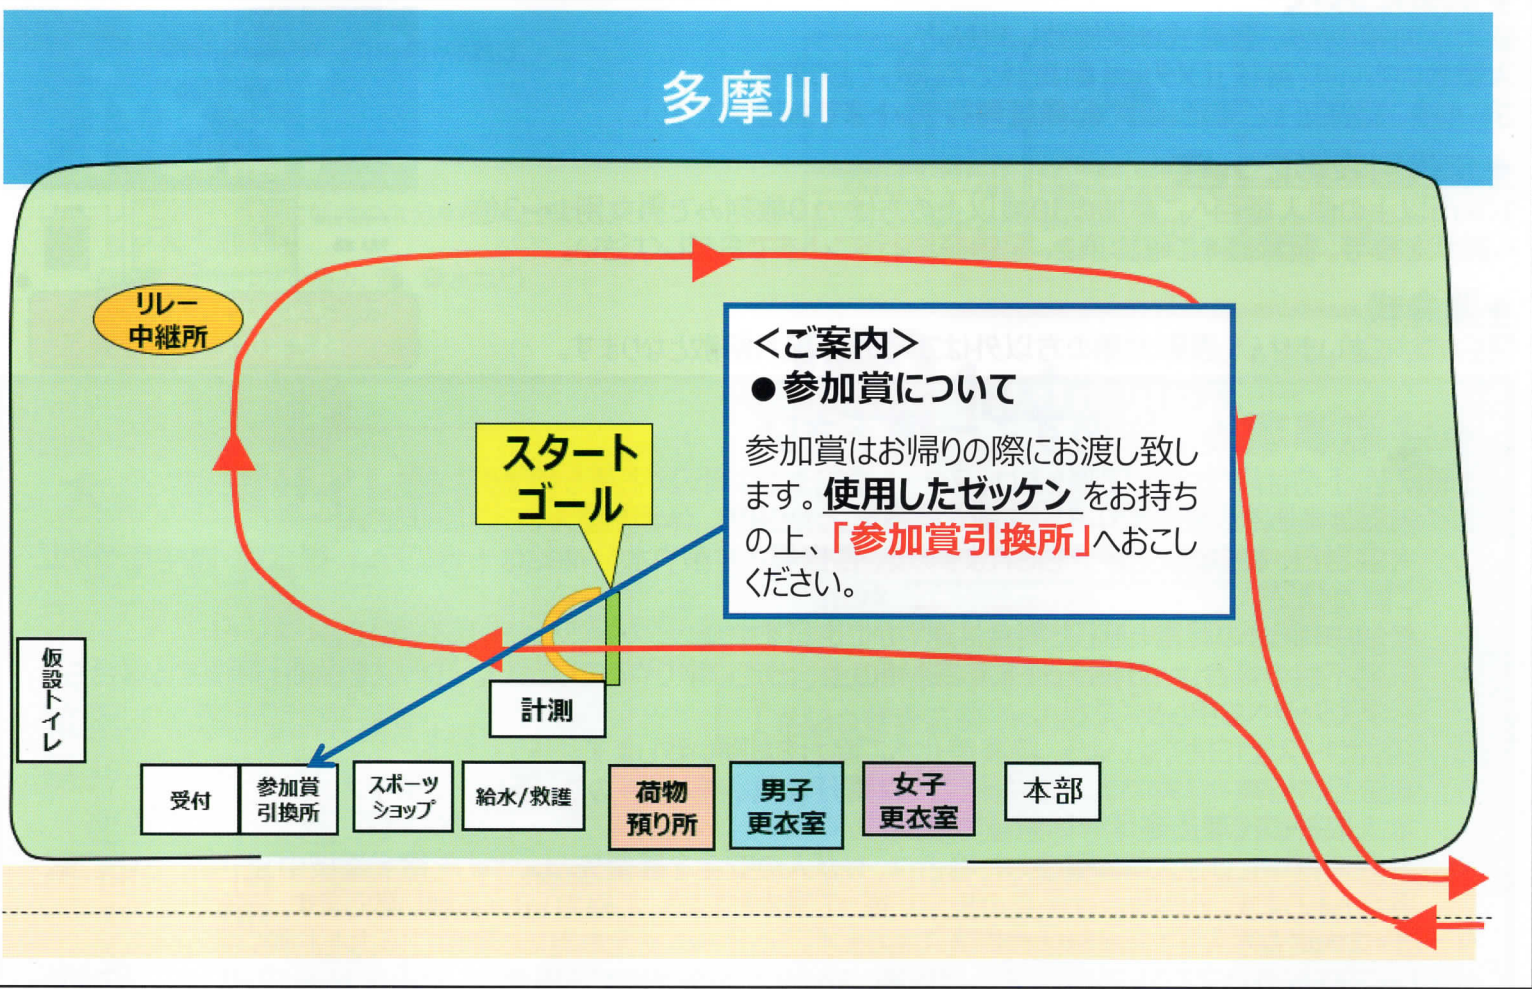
多摩川

リレー中継所

<ご案内>
●参加賞について
参加賞はお帰りの際にお渡し致します。使用したゼッケンをお持ちの上、「参加賞引換所」へおこしください。

スタート
ゴール

計測

仮設トイレ

受付

参加賞引換所

スポーツショップ

給水/救護

荷物預り所

男子更衣室

女子更衣室

本部